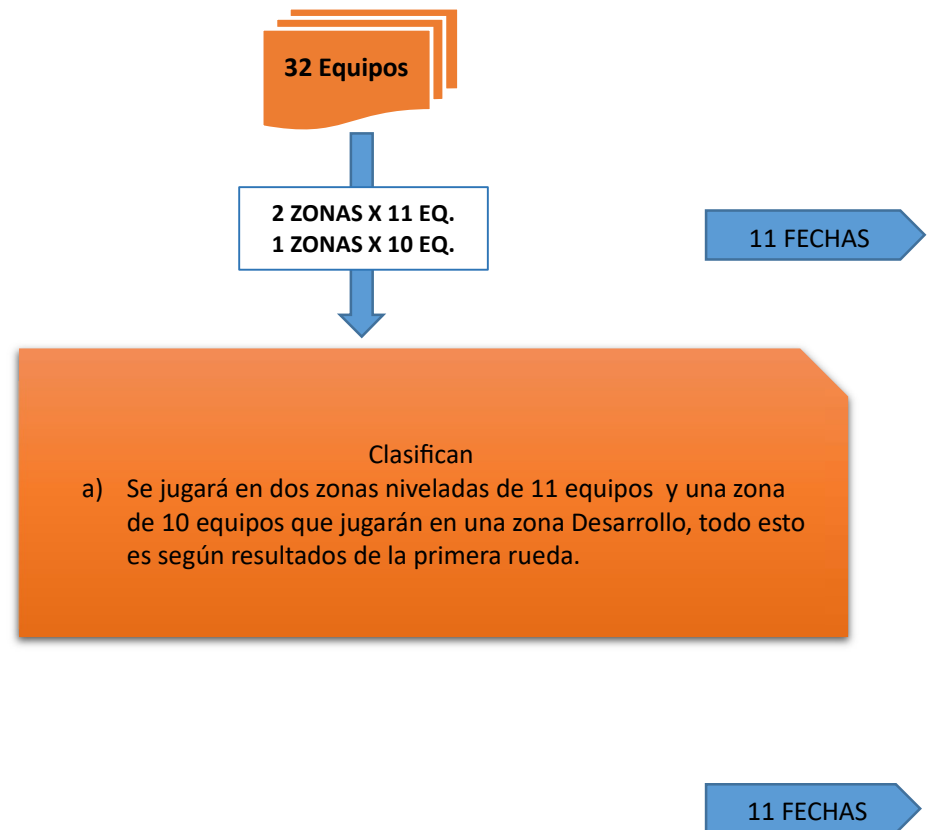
32 Equipos

2 ZONAS X 11 EQ.
1 ZONAS X 10 EQ.

11 FECHAS

Clasifican

a) Se jugará en dos zonas niveladas de 11 equipos y una zona de 10 equipos que jugarán en una zona Desarrollo, todo esto es según resultados de la primera rueda.

11 FECHAS